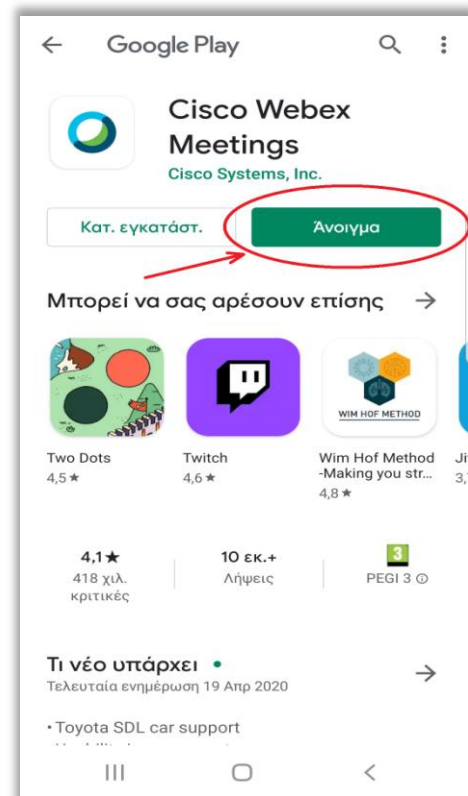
Google Play

Cisco Webex Meetings
Cisco Systems, Inc.

Κατ. εγκατάστ.
Άνοιγμα

Μπορεί να σας αρέσουν επίσης →

Two Dots
4,5 ★

Twitch
4,6 ★

WIM HOF METHOD
Wim Hof Method -Making you str...
4,8 ★

Ji
3,

4,1★
418 χιλ. κριτικές

10 εκ.+
Λήψεις

3
PEGI 3 ⓘ

Τι νέο υπάρχει •
Τελευταία ενημέρωση 19 Απρ 2020

• Toyota SDL car support
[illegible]